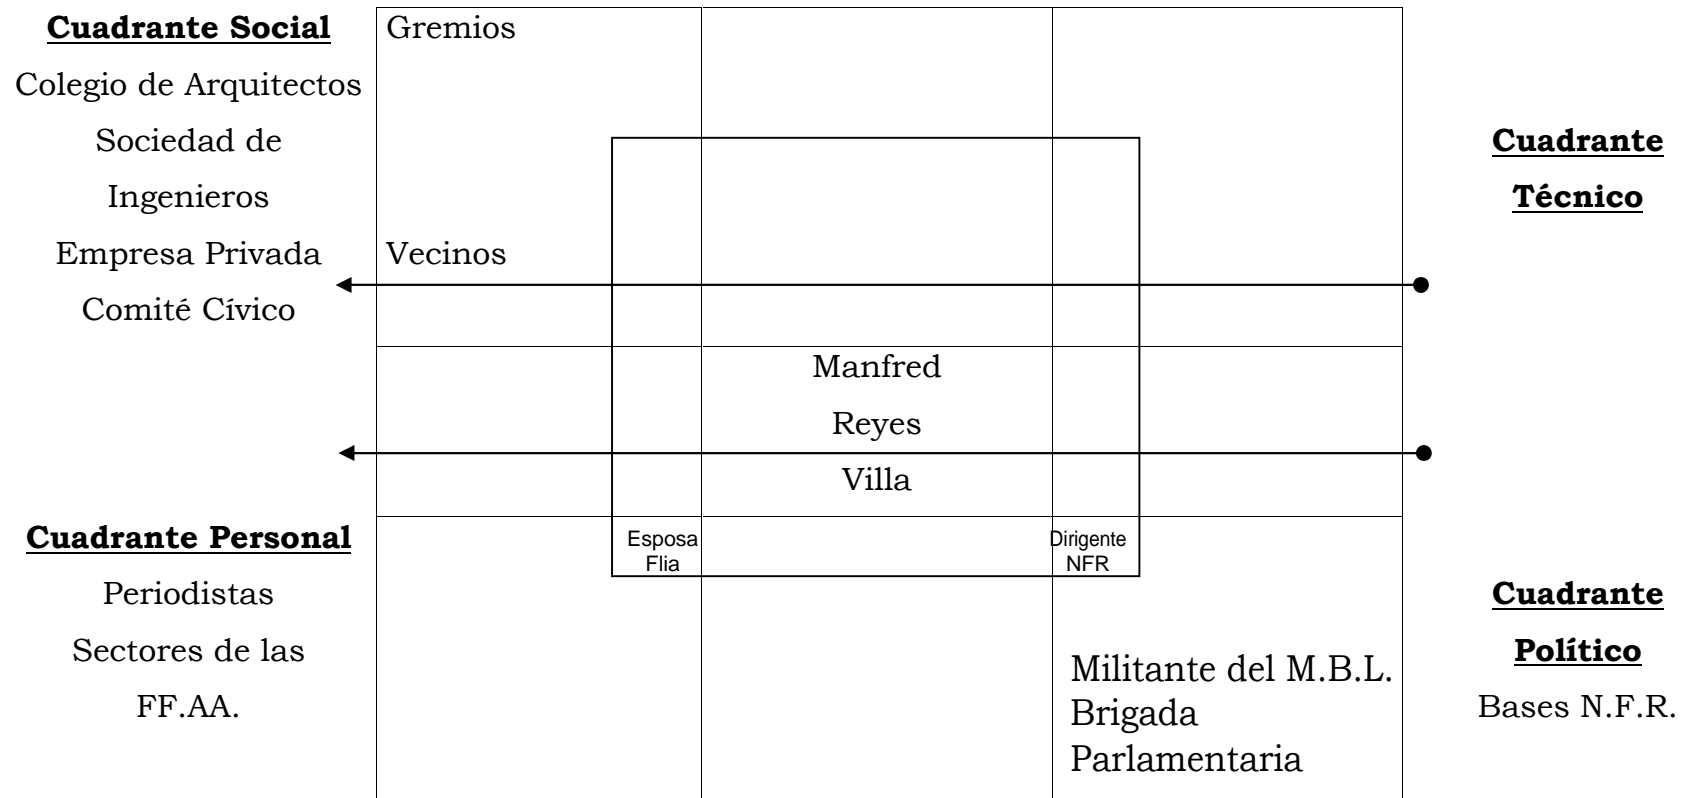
**Cuadrante Social**

Colegio de Arquitectos

Sociedad de Ingenieros

Empresa Privada

Comité Cívico

Gremios

Vecinos

**Cuadrante Técnico**

Manfred

Reyes

Villa

Esposa Flia

Dirigente NFR

**Cuadrante Personal**

Periodistas

Sectores de las FF.AA.

Militante del M.B.L.
Brigada
Parlamentaria

**Cuadrante Político**

Bases N.F.R.